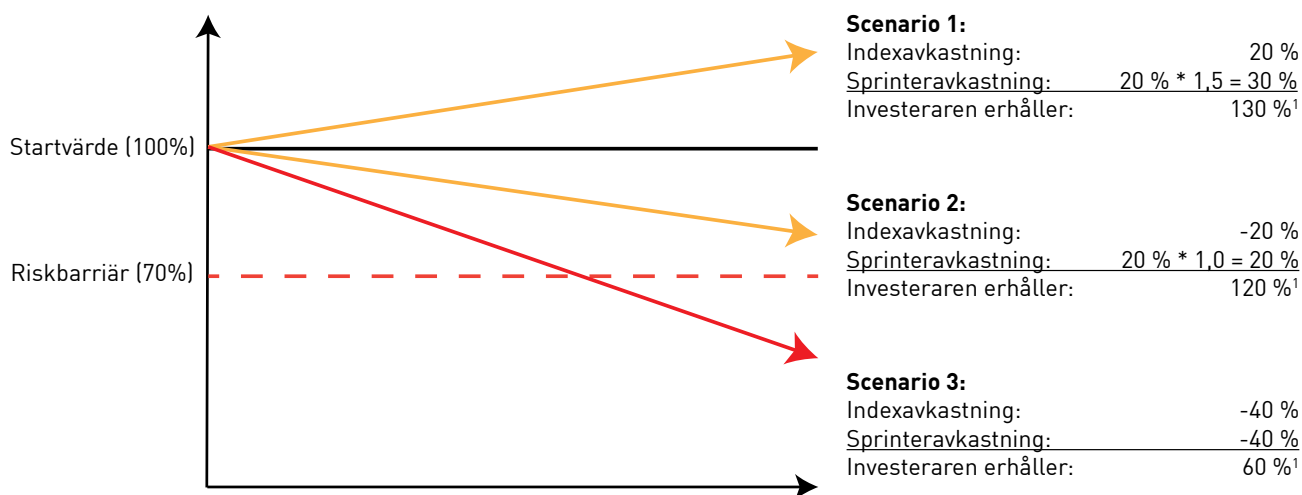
Startvärde (100%)

Riskbarriär (70%)

**Scenario 1:**
Indexavkastning: 20 %
Sprinteravkastning: 20 % * 1,5 = 30 %
Investeraren erhåller: 130 %$^1$

**Scenario 2:**
Indexavkastning: -20 %
Sprinteravkastning: 20 % * 1,0 = 20 %
Investeraren erhåller: 120 %$^1$

**Scenario 3:**
Indexavkastning: -40 %
Sprinteravkastning: -40 %
Investeraren erhåller: 60 %$^1$